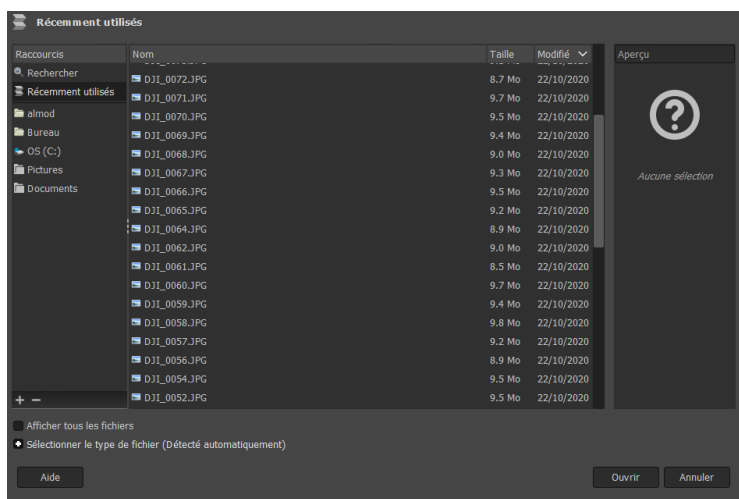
Récemment utilisés

Raccourcis
Rechercher
Récemment utilisés
almod
Bureau
OS (C:)
Pictures
Documents

| Nom | Taille | Modifié |
|---|---|---|
| DJI_0072.JPG | 8.7 Mo | 22/10/2020 |
| DJI_0071.JPG | 9.7 Mo | 22/10/2020 |
| DJI_0070.JPG | 9.5 Mo | 22/10/2020 |
| DJI_0069.JPG | 9.4 Mo | 22/10/2020 |
| DJI_0068.JPG | 9.0 Mo | 22/10/2020 |
| DJI_0067.JPG | 9.3 Mo | 22/10/2020 |
| DJI_0066.JPG | 9.5 Mo | 22/10/2020 |
| DJI_0065.JPG | 9.2 Mo | 22/10/2020 |
| DJI_0064.JPG | 8.9 Mo | 22/10/2020 |
| DJI_0062.JPG | 9.0 Mo | 22/10/2020 |
| DJI_0061.JPG | 8.5 Mo | 22/10/2020 |
| DJI_0060.JPG | 9.7 Mo | 22/10/2020 |
| DJI_0059.JPG | 9.4 Mo | 22/10/2020 |
| DJI_0058.JPG | 9.8 Mo | 22/10/2020 |
| DJI_0057.JPG | 9.2 Mo | 22/10/2020 |
| DJI_0056.JPG | 8.9 Mo | 22/10/2020 |
| DJI_0054.JPG | 9.5 Mo | 22/10/2020 |
| DJI_0052.JPG | 9.5 Mo | 22/10/2020 |

Aperçu
?
Aucune sélection

+ −

Afficher tous les fichiers
Sélectionner le type de fichier (Détecté automatiquement)

Aide
Ouvrir
Annuler